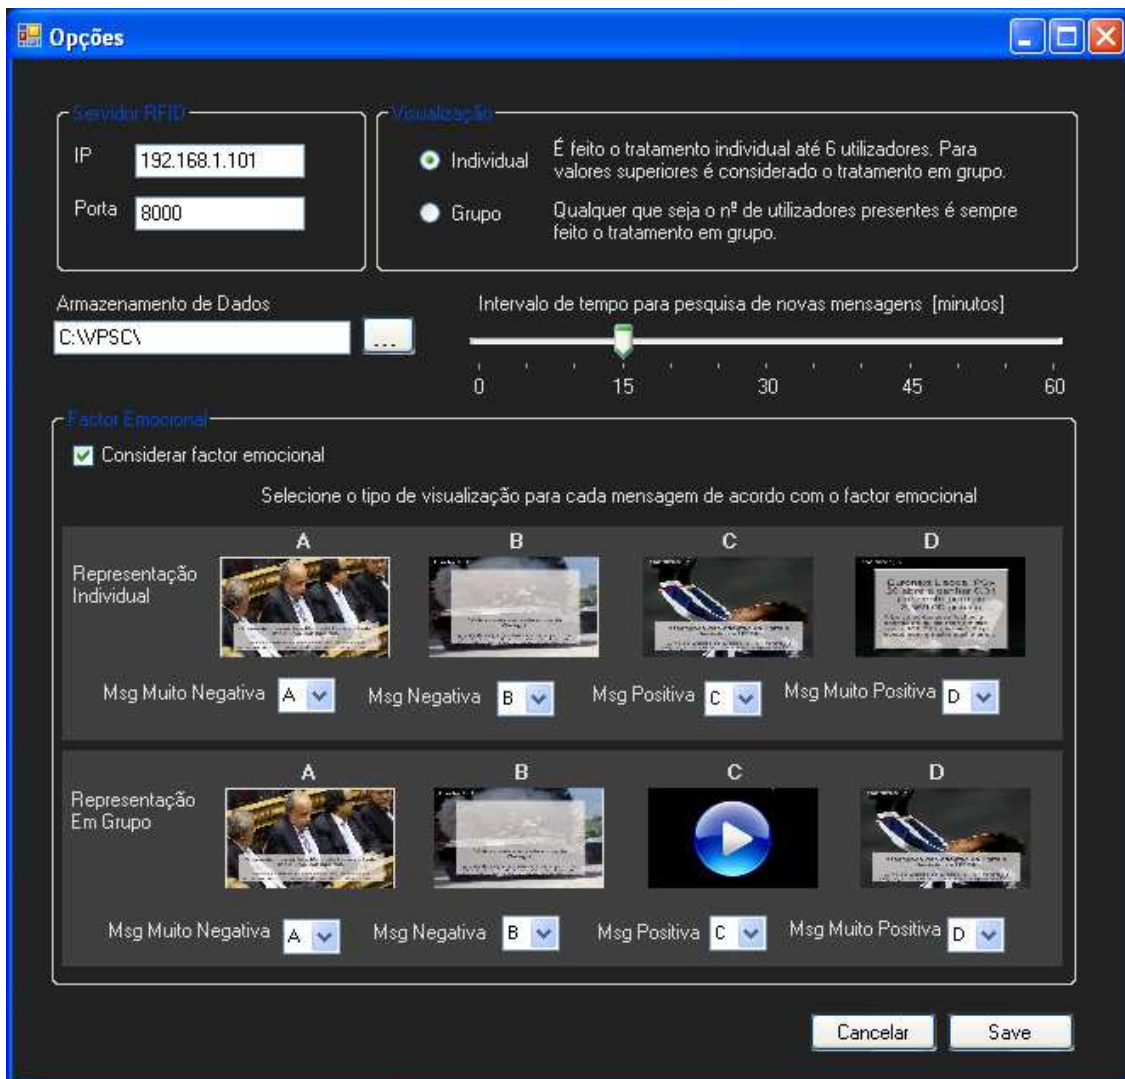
Opções

Servidor RFID
IP 192.168.1.101
Porta 8000

Visualização
Individual É feito o tratamento individual até 6 utilizadores. Para valores superiores é considerado o tratamento em grupo.
Grupo Qualquer que seja o nº de utilizadores presentes é sempre feito o tratamento em grupo.

Armazenamento de Dados
C:\VPSC\
...

Intervalo de tempo para pesquisa de novas mensagens [minutos]
0 15 30 45 60

Factor Emocional
Considerar factor emocional
Selecione o tipo de visualização para cada mensagem de acordo com o factor emocional

A B C D
Representação Individual
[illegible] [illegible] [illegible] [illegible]
Msg Muito Negativa A Msg Negativa B Msg Positiva C Msg Muito Positiva D

A B C D
Representação Em Grupo
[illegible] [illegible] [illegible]
Msg Muito Negativa A Msg Negativa B Msg Positiva C Msg Muito Positiva D

Cancelar Save